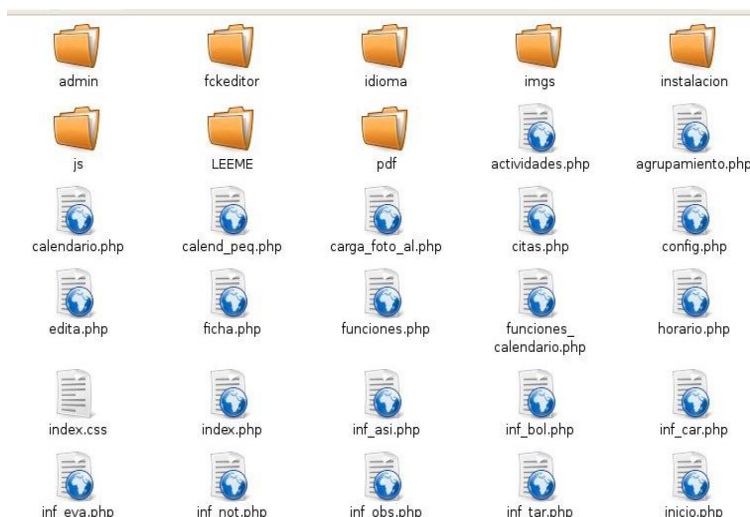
admin
fckeditor
idioma
imgs
instalacion
js
LEEME
pdf
actividades.php
agrupamiento.php
calendario.php
calend_peq.php
carga_foto_al.php
citas.php
config.php
edita.php
ficha.php
funciones.php
funciones_calendario.php
horario.php
index.css
index.php
inf_asi.php
inf_bol.php
inf_car.php
inf_eva.php
inf_not.php
inf_obs.php
inf_tar.php
inicio.php